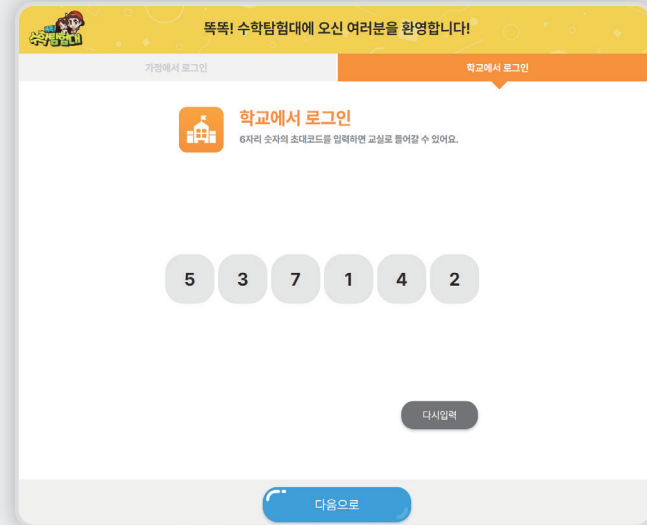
똑똑! 수학탐험대

똑똑! 수학탐험대에 오신 여러분을 환영합니다!

가정에서 로그인

학교에서 로그인

학교에서 로그인

6자리 숫자의 초대코드를 입력하면 교실로 들어갈 수 있어요.

5 3 7 1 4 2

다시입력

다음으로